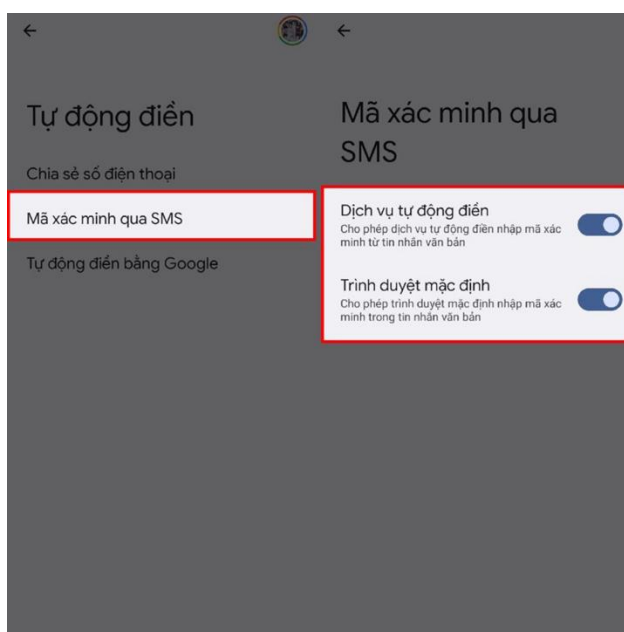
Tự động điền

Chia sẻ số điện thoại

Mã xác minh qua SMS

Tự động điền bằng Google

Mã xác minh qua SMS

Dịch vụ tự động điền
Cho phép dịch vụ tự động điền nhập mã xác minh từ tin nhắn văn bản

Trình duyệt mặc định
Cho phép trình duyệt mặc định nhập mã xác minh trong tin nhắn văn bản